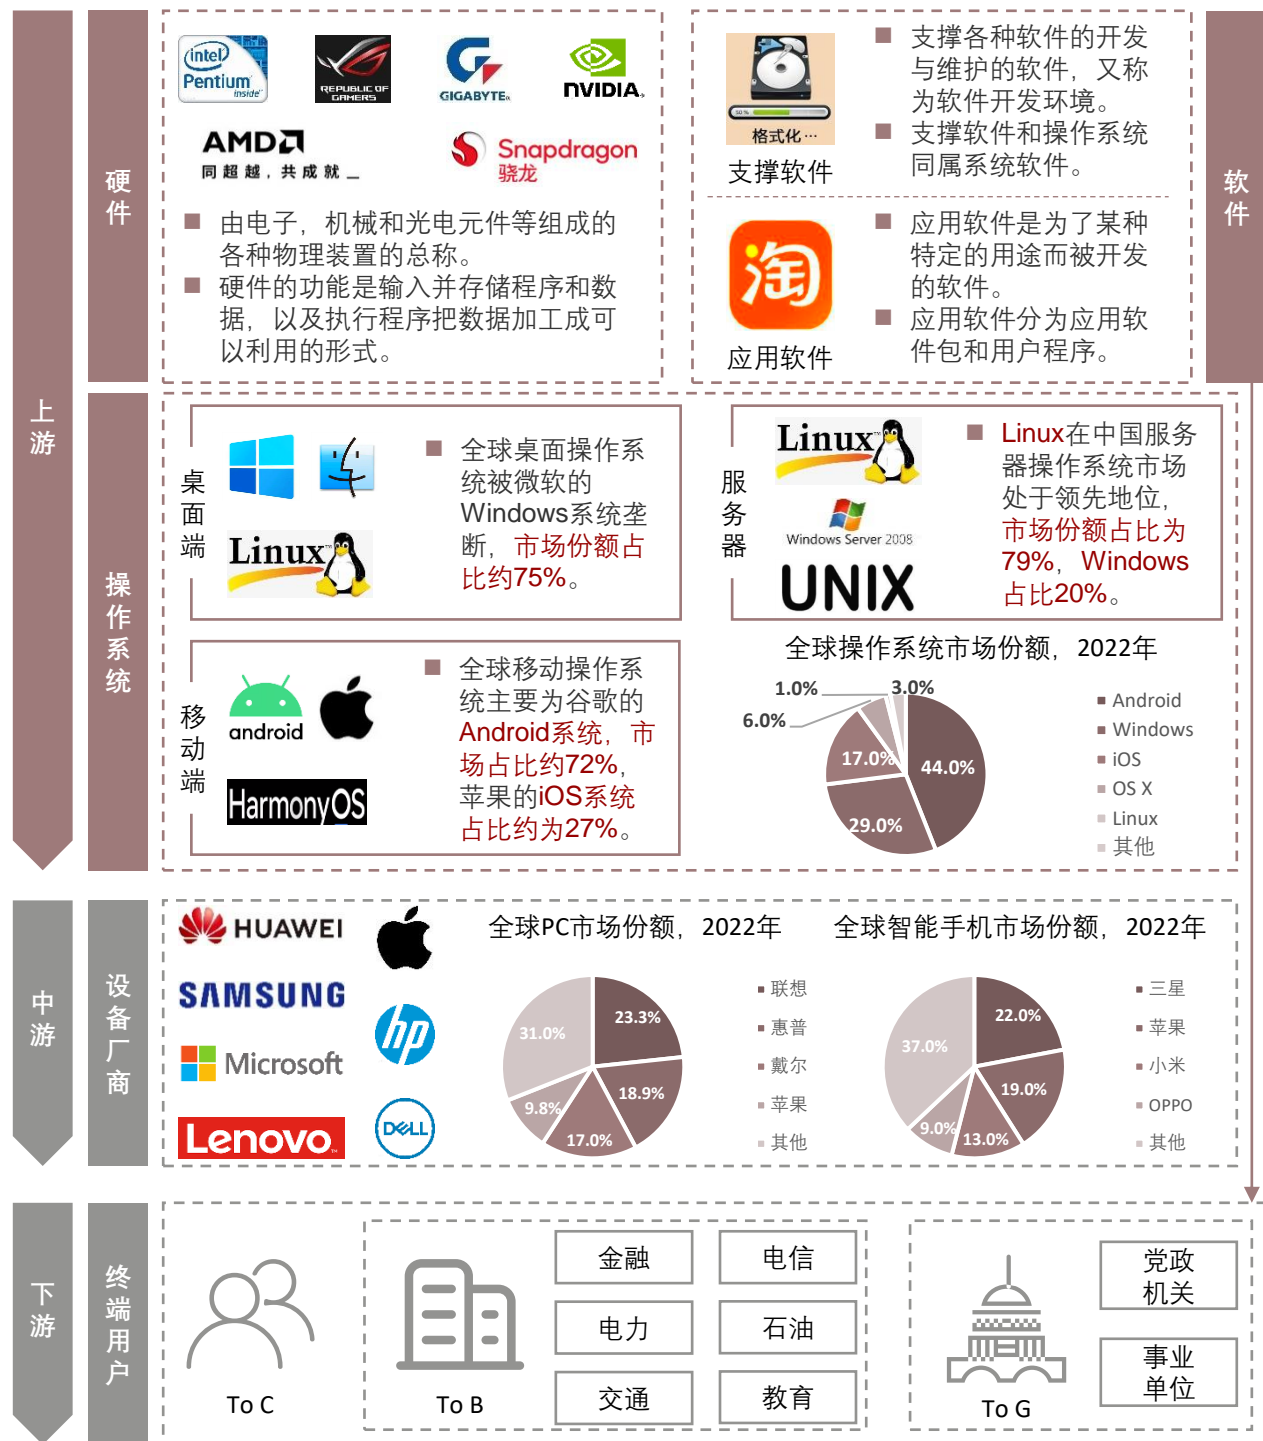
上游

硬件

intel Pentium inside
REPUBLIC OF GAMERS
GIGABYTE
NVIDIA
AMD
同超越，共成就
Snapdragon 骁龙

■ 由电子，机械和光电元件等组成的各种物理装置的总称。
■ 硬件的功能是输入并存储程序和数据，以及执行程序把数据加工成可以利用的形式。

格式化…
支撑软件

■ 支撑各种软件的开发与维护的软件，又称为软件开发环境。
■ 支撑软件和操作系统同属系统软件。

淘
应用软件

■ 应用软件是为了某种特定的用途而被开发的软件。
■ 应用软件分为应用软件包和用户程序。

软件

操作系统

桌面端

Linux

■ 全球桌面操作系统被微软的Windows系统垄断，市场份额占比约75%。

服务器

Linux
Windows Server 2008
UNIX

■ Linux在中国服务器操作系统市场处于领先地位，市场份额占比为79%，Windows占比20%。

移动端

android
HarmonyOS

■ 全球移动操作系统主要为谷歌的Android系统，市场占比约72%，苹果的iOS系统占比约为27%。

全球操作系统市场份额，2022年

1.0%
3.0%
6.0%
17.0%
44.0%
29.0%

Android
Windows
iOS
OS X
Linux
其他

中游

设备厂商

HUAWEI
SAMSUNG
Microsoft
Lenovo
hp
DELL

全球PC市场份额，2022年

23.3%
31.0%
18.9%
9.8%
17.0%

联想
惠普
戴尔
苹果
其他

全球智能手机市场份额，2022年

22.0%
37.0%
19.0%
9.0%
13.0%

三星
苹果
小米
OPPO
其他

下游

终端用户

To C

To B

金融
电信
电力
石油
交通
教育

To G

党政机关
事业单位